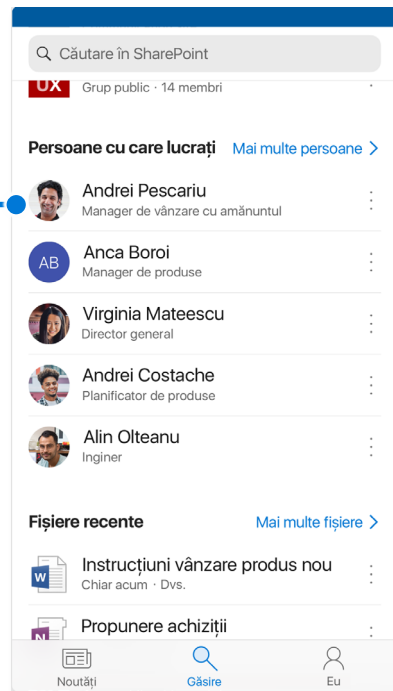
Căutare în SharePoint

UX Grup public · 14 membri

Persoane cu care lucrați Mai multe persoane >

Andrei Pescariu
Manager de vânzare cu amănuntul

AB Anca Boroi
Manager de produse

Virginia Mateescu
Director general

Andrei Costache
Planificator de produse

Alin Olteanu
Inginer

Fișiere recente Mai multe fișiere >

Instrucțiuni vânzare produs nou
Chiar acum · Dvs.

Propunere achiziții

Noutăți Găsire Eu